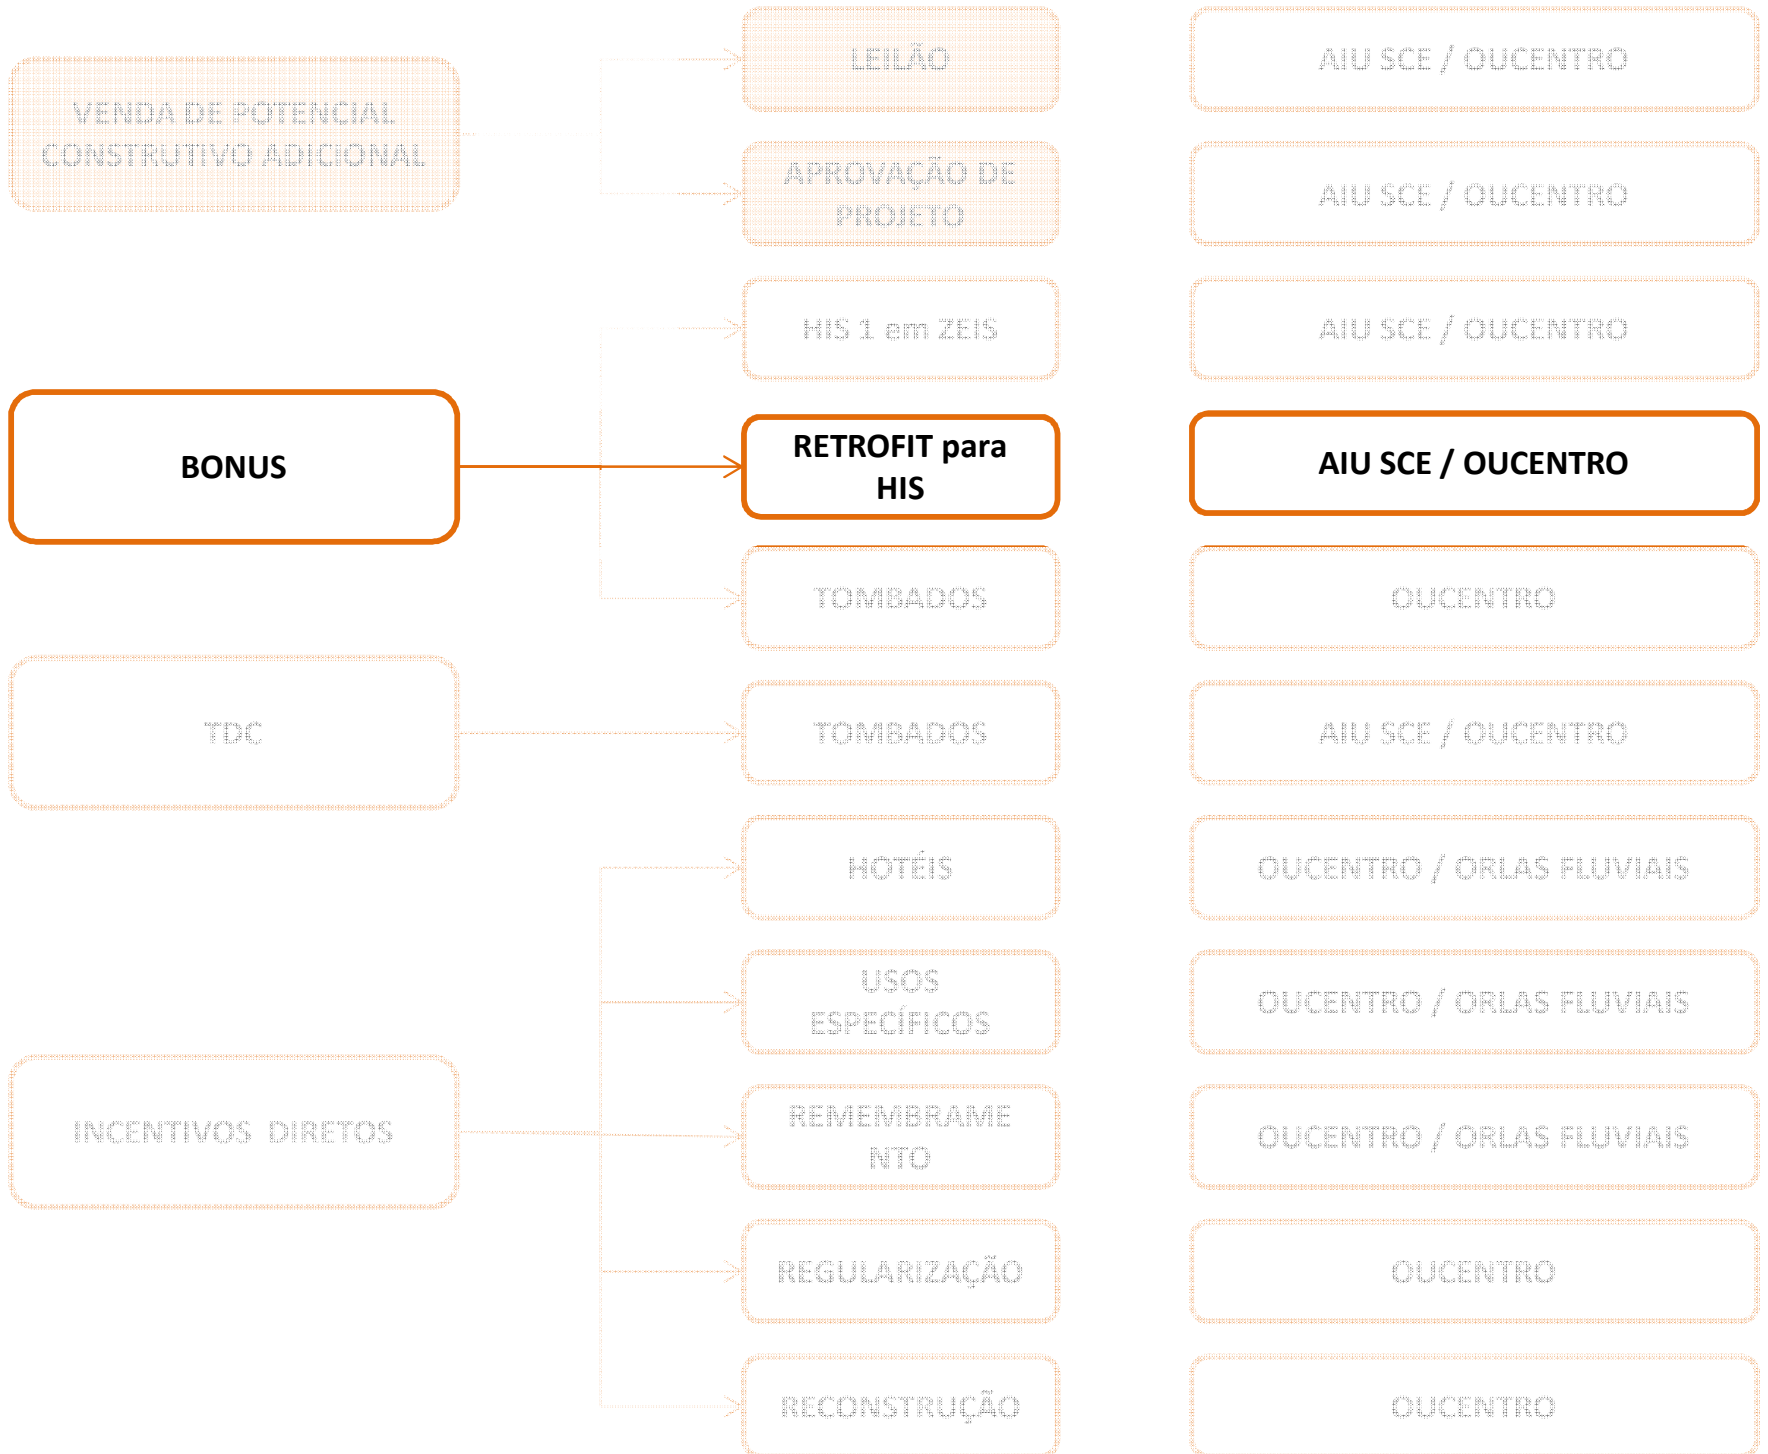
VENDA DE POTENCIAL CONSTRUTIVO ADICIONAL

LEILÃO

AIU SCE / OUCENTRO

APROVAÇÃO DE PROJETO

AIU SCE / OUCENTRO

HIS 1 em ZEIS

AIU SCE / OUCENTRO

BONUS

RETROFIT para HIS

AIU SCE / OUCENTRO

TOMBADOS

OUCENTRO

TDC

TOMBADOS

AIU SCE / OUCENTRO

HOTÉIS

OUCENTRO / ORLAS FLUVIAIS

USOS ESPECÍFICOS

OUCENTRO / ORLAS FLUVIAIS

INCENTIVOS DIRETOS

REMEMBRAMENTO

OUCENTRO / ORLAS FLUVIAIS

REGULARIZAÇÃO

OUCENTRO

RECONSTRUÇÃO

OUCENTRO